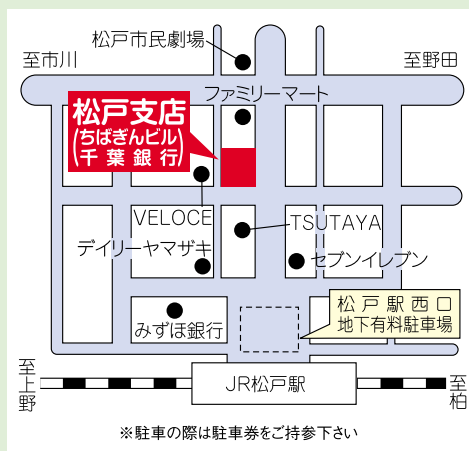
松戸市民劇場
至市川
至野田
ファミリーマート
松戸支店
(ちばぎんビル)
千葉銀行
VELOCE
TSUTAYA
デイリーヤマザキ
セブンイレブン
みずほ銀行
松戸駅西口
地下有料駐車場
至上野
JR松戸駅
至柏
※駐車の際は駐車券をご持参下さい